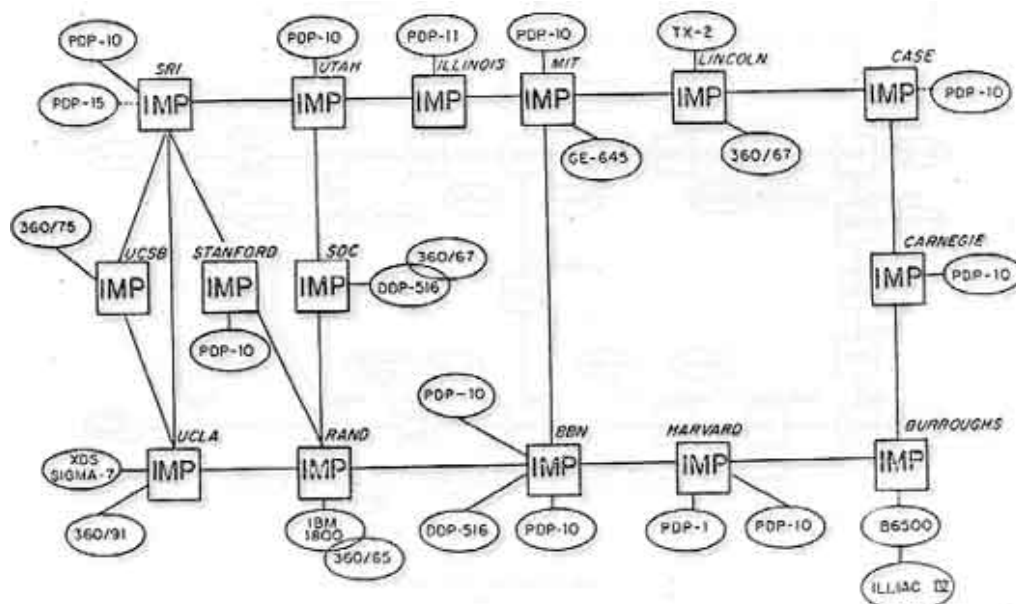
PDP-10
SRI
PDP-15
IMP
PDP-10
UTAH
IMP
PDP-11
ILLINOIS
IMP
PDP-10
MIT
IMP
GE-645
TX-2
LINCOLN
IMP
360/67
CASE
IMP
PDP-10

360/75
UCSB
IMP
STANFORD
IMP
PDP-10
SDC
IMP
360/67
DDP-516
CARNEGIE
IMP
PDP-10

XDS SIGMA-7
UCLA
IMP
360/91
RAND
IMP
IBM 1800
360/65
PDP-10
BBN
IMP
DDP-516
PDP-10
HARVARD
IMP
PDP-1
PDP-10
BURROUGHS
IMP
B6500
ILLIAC IV